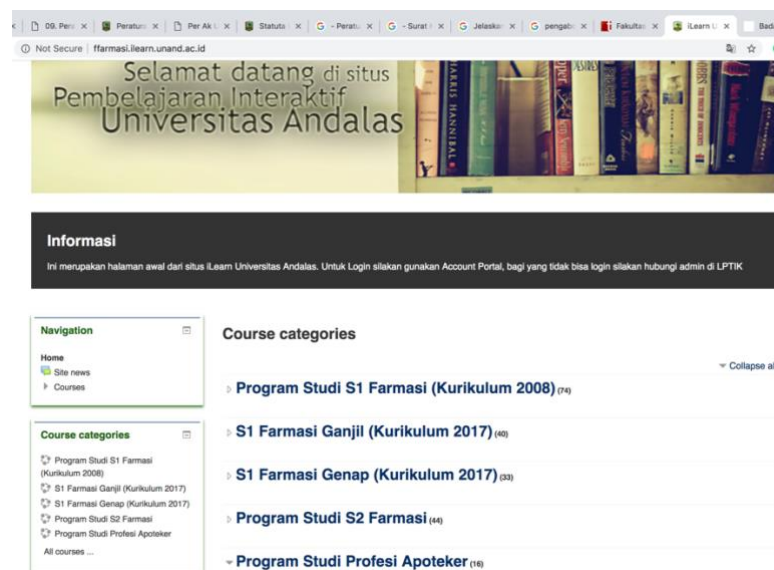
09. Pera × | Peratura × | Per Ak × | Statuta × | G - Peratu × | G - Surat × | G Jelaskan × | G pengab × | Fakultas × | iLearn U × | Bad

Not Secure | ffarmasi.ilearn.unand.ac.id

Selamat datang di situs Pembelajaran Interaktif Universitas Andalas

HARRIS HANNIBAL

Informasi

Ini merupakan halaman awal dari situs iLearn Universitas Andalas. Untuk Login silakan gunakan Account Portal, bagi yang tidak bisa login silakan hubungi admin di LPTIK

Navigation

Home
Site news
Courses

Course categories

Program Studi S1 Farmasi (Kurikulum 2008)
S1 Farmasi Ganjil (Kurikulum 2017)
S1 Farmasi Genap (Kurikulum 2017)
Program Studi S2 Farmasi
Program Studi Profesi Apoteker
All courses ...

Course categories

Collapse al

Program Studi S1 Farmasi (Kurikulum 2008) (74)

S1 Farmasi Ganjil (Kurikulum 2017) (40)

S1 Farmasi Genap (Kurikulum 2017) (33)

Program Studi S2 Farmasi (44)

Program Studi Profesi Apoteker (16)